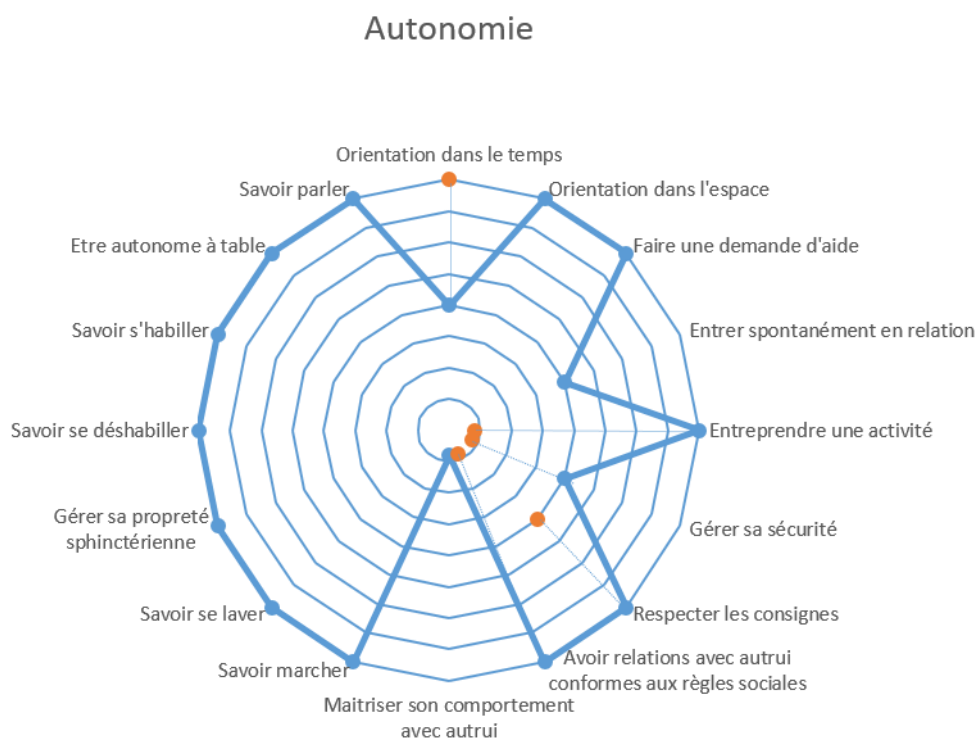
Autonomie

Orientation dans le temps
Orientation dans l'espace
Faire une demande d'aide
Entrer spontanément en relation
Entreprendre une activité
Gérer sa sécurité
Respecter les consignes
Avoir relations avec autrui conformes aux règles sociales
Maitriser son comportement avec autrui
Savoir marcher
Savoir se laver
Gérer sa propreté sphinctérienne
Savoir se déshabiller
Savoir s'habiller
Etre autonome à table
Savoir parler